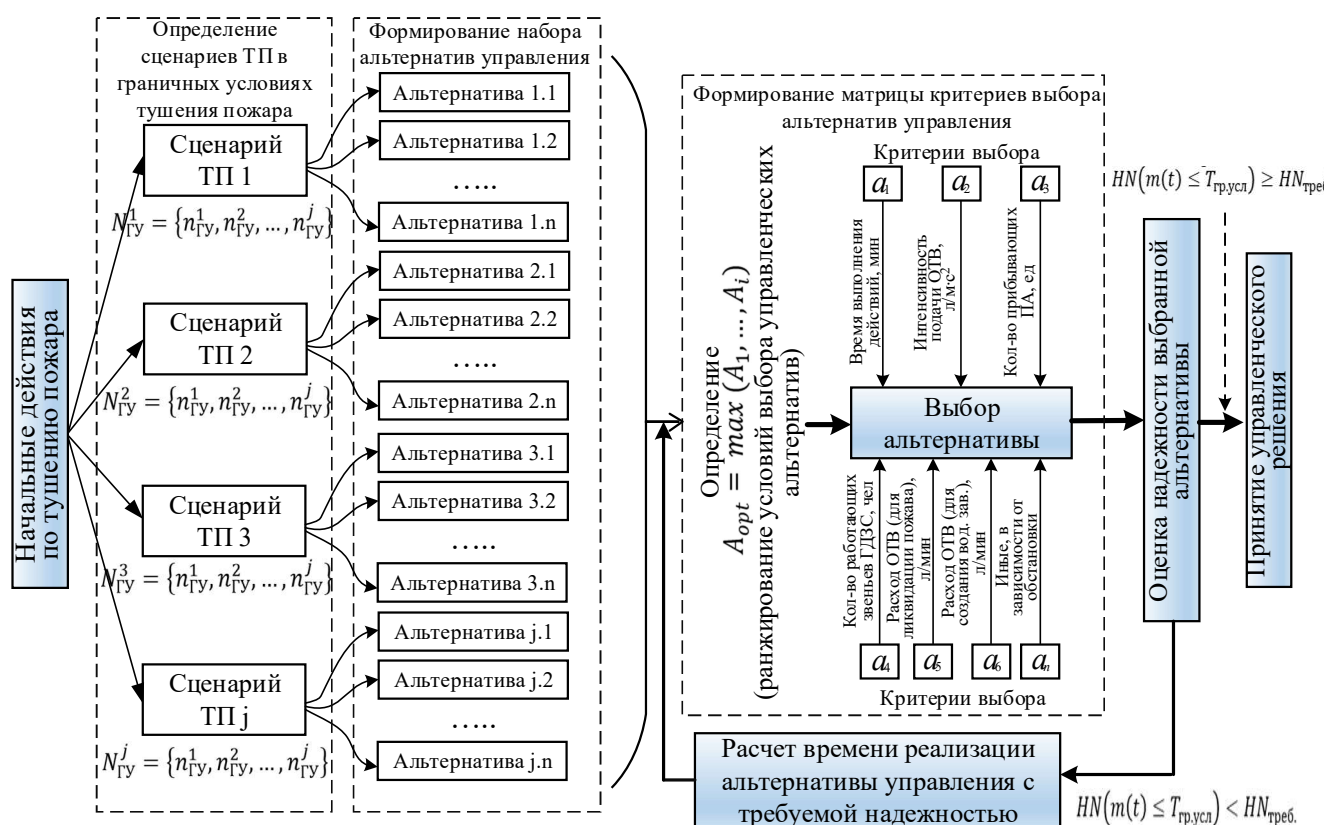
Начальные действия по тушению пожара

Определение сценариев ТП в граничных условиях тушения пожара

Сценарий ТП 1

$N_{ГУ}^1 = \{n_{ГУ}^1, n_{ГУ}^2, ..., n_{ГУ}^j\}$

Сценарий ТП 2

$N_{ГУ}^2 = \{n_{ГУ}^1, n_{ГУ}^2, ..., n_{ГУ}^j\}$

Сценарий ТП 3

$N_{ГУ}^3 = \{n_{ГУ}^1, n_{ГУ}^2, ..., n_{ГУ}^j\}$

Сценарий ТП j

$N_{ГУ}^j = \{n_{ГУ}^1, n_{ГУ}^2, ..., n_{ГУ}^j\}$

Формирование набора альтернатив управления

Альтернатива 1.1
Альтернатива 1.2
.....
Альтернатива 1.n
Альтернатива 2.1
Альтернатива 2.2
.....
Альтернатива 2.n
Альтернатива 3.1
Альтернатива 3.2
.....
Альтернатива 3.n
Альтернатива j.1
Альтернатива j.2
.....
Альтернатива j.n

Формирование матрицы критериев выбора альтернатив управления

Определение $A_{opt} = max(A_1, ..., A_i)$ (ранжирование условий выбора управленческих альтернатив)

Критерии выбора

$a_1$ $a_2$ $a_3$

Время выполнения действий, мин

Интенсивность подачи ОТВ, л/м·с²

Кол-во прибывающих ПА, ед

Выбор альтернативы

Кол-во работающих звеньев ГДЗС, чел

Расход ОТВ (для ликвидации пожара), л/мин

Расход ОТВ (для создания вод. зав.), л/мин

Иные, в зависимости от обстановки

$a_4$ $a_5$ $a_6$ $a_n$

Критерии выбора

$HN(m(t) \leq T_{гр.усл}) \geq HN_{треб}$

Оценка надежности выбранной альтернативы

Принятие управленческого решения

Расчет времени реализации альтернативы управления с требуемой надежностью

$HN(m(t) \leq T_{гр.усл}) < HN_{треб.}$